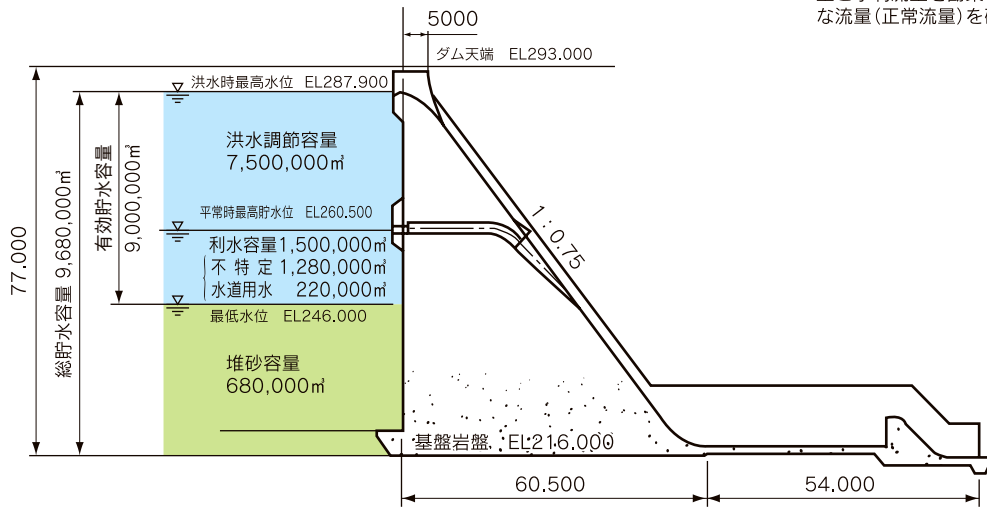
な流量(正常流量)を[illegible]

5000

ダム天端 EL293.000

洪水時最高水位 EL287.900

洪水調節容量
7,500,000㎥

平常時最高貯水位 EL260.500

利水容量1,500,000㎥
不 特 定 1,280,000㎥
水道用水 220,000㎥

最低水位 EL246.000

堆砂容量
680,000㎥

基盤岩盤 EL216.000

1:0.75

77.000

総貯水容量 9,680,000㎥

有効貯水容量 9,000,000㎥

60.500

54.000